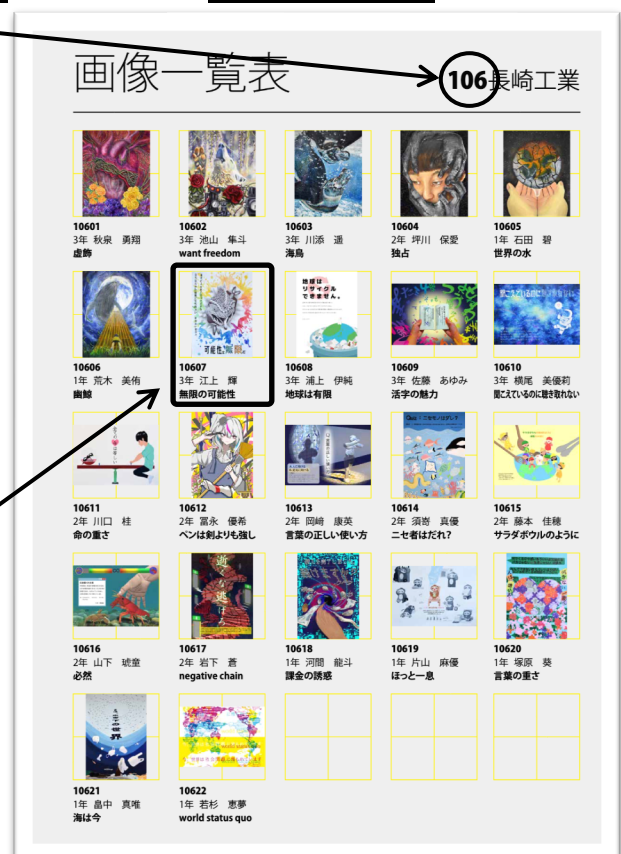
画像一覧表

106長崎工業

10601
3年 秋泉 勇翔
虚飾

10602
3年 池山 隼斗
want freedom

10603
3年 川添 遥
海鳥

10604
2年 坪川 保愛
独占

10605
1年 石田 碧
世界の水

10606
1年 荒木 美侑
幽鯨

10607
3年 江上 輝
無限の可能性

10608
3年 浦上 伊純
地球は有限

10609
3年 佐藤 あゆみ
活字の魅力

10610
3年 槙尾 美優莉
聞こえているのに聴き取れない

10611
2年 川口 桂
命の重さ

10612
2年 冨永 優希
ペンは剣よりも強し

10613
2年 岡崎 康英
言葉の正しい使い方

10614
2年 須嵜 真優
ニセ者はだれ?

10615
2年 藤本 佳穂
サラダボウルのように

10616
2年 山下 琥童
必然

10617
2年 岩下 蒼
negative chain

10618
1年 河間 龍斗
課金の誘惑

10619
1年 片山 麻優
ほっと一息

10620
1年 塚原 葵
言葉の重さ

10621
1年 畠中 真唯
海は今

10622
1年 若杉 恵夢
world status quo